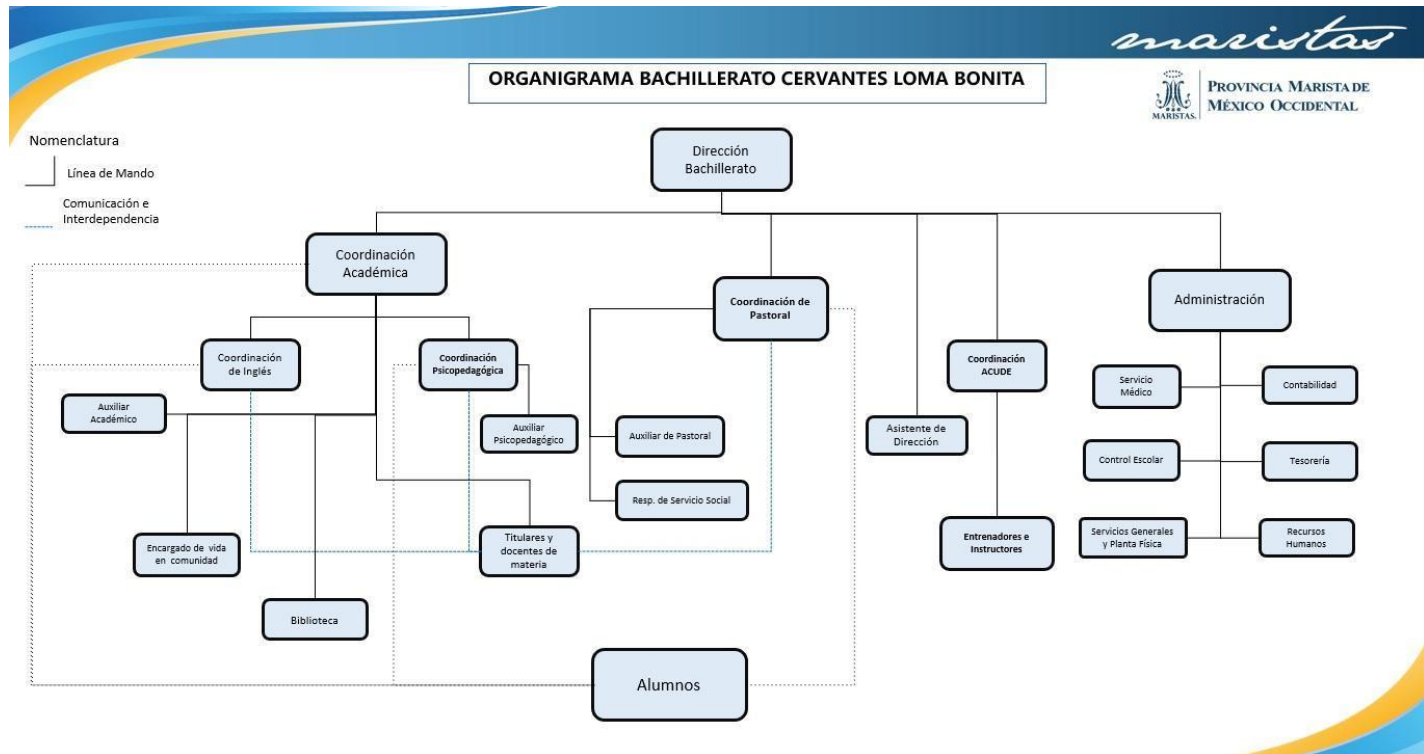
maristas

ORGANIGRAMA BACHILLERATO CERVANTES LOMA BONITA

MARISTAS PROVINCIA MARISTA DE MÉXICO OCCIDENTAL

Nomenclatura

Línea de Mando

Comunicación e Interdependencia

Dirección Bachillerato

Coordinación Académica

Coordinación de Pastoral

Administración

Coordinación de Inglés

Coordinación Psicopedagógica

Coordinación ACUDE

Auxiliar Académico

Auxiliar Psicopedagógico

Auxiliar de Pastoral

Asistente de Dirección

Servicio Médico

Contabilidad

Control Escolar

Tesorería

Resp. de Servicio Social

Servicios Generales y Planta Física

Recursos Humanos

Encargado de vida en comunidad

Titulares y docentes de materia

Entrenadores e Instructores

Biblioteca

Alumnos